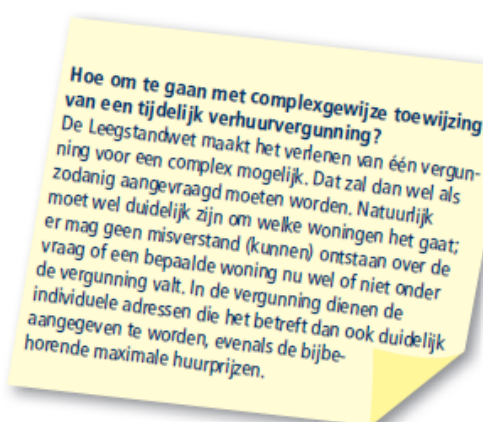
Hoe om te gaan met complexgewijze toewijzing van een tijdelijk verhuurvergunning?
De Leegstandwet maakt het verlenen van één vergunning voor een complex mogelijk. Dat zal dan wel als zodanig aangevraagd moeten worden. Natuurlijk moet wel duidelijk zijn om welke woningen het gaat; er mag geen misverstand (kunnen) ontstaan over de vraag of een bepaalde woning nu wel of niet onder de vergunning valt. In de vergunning dienen de individuele adressen die het betreft dan ook duidelijk aangegeven te worden, evenals de bijbehorende maximale huurprijzen.